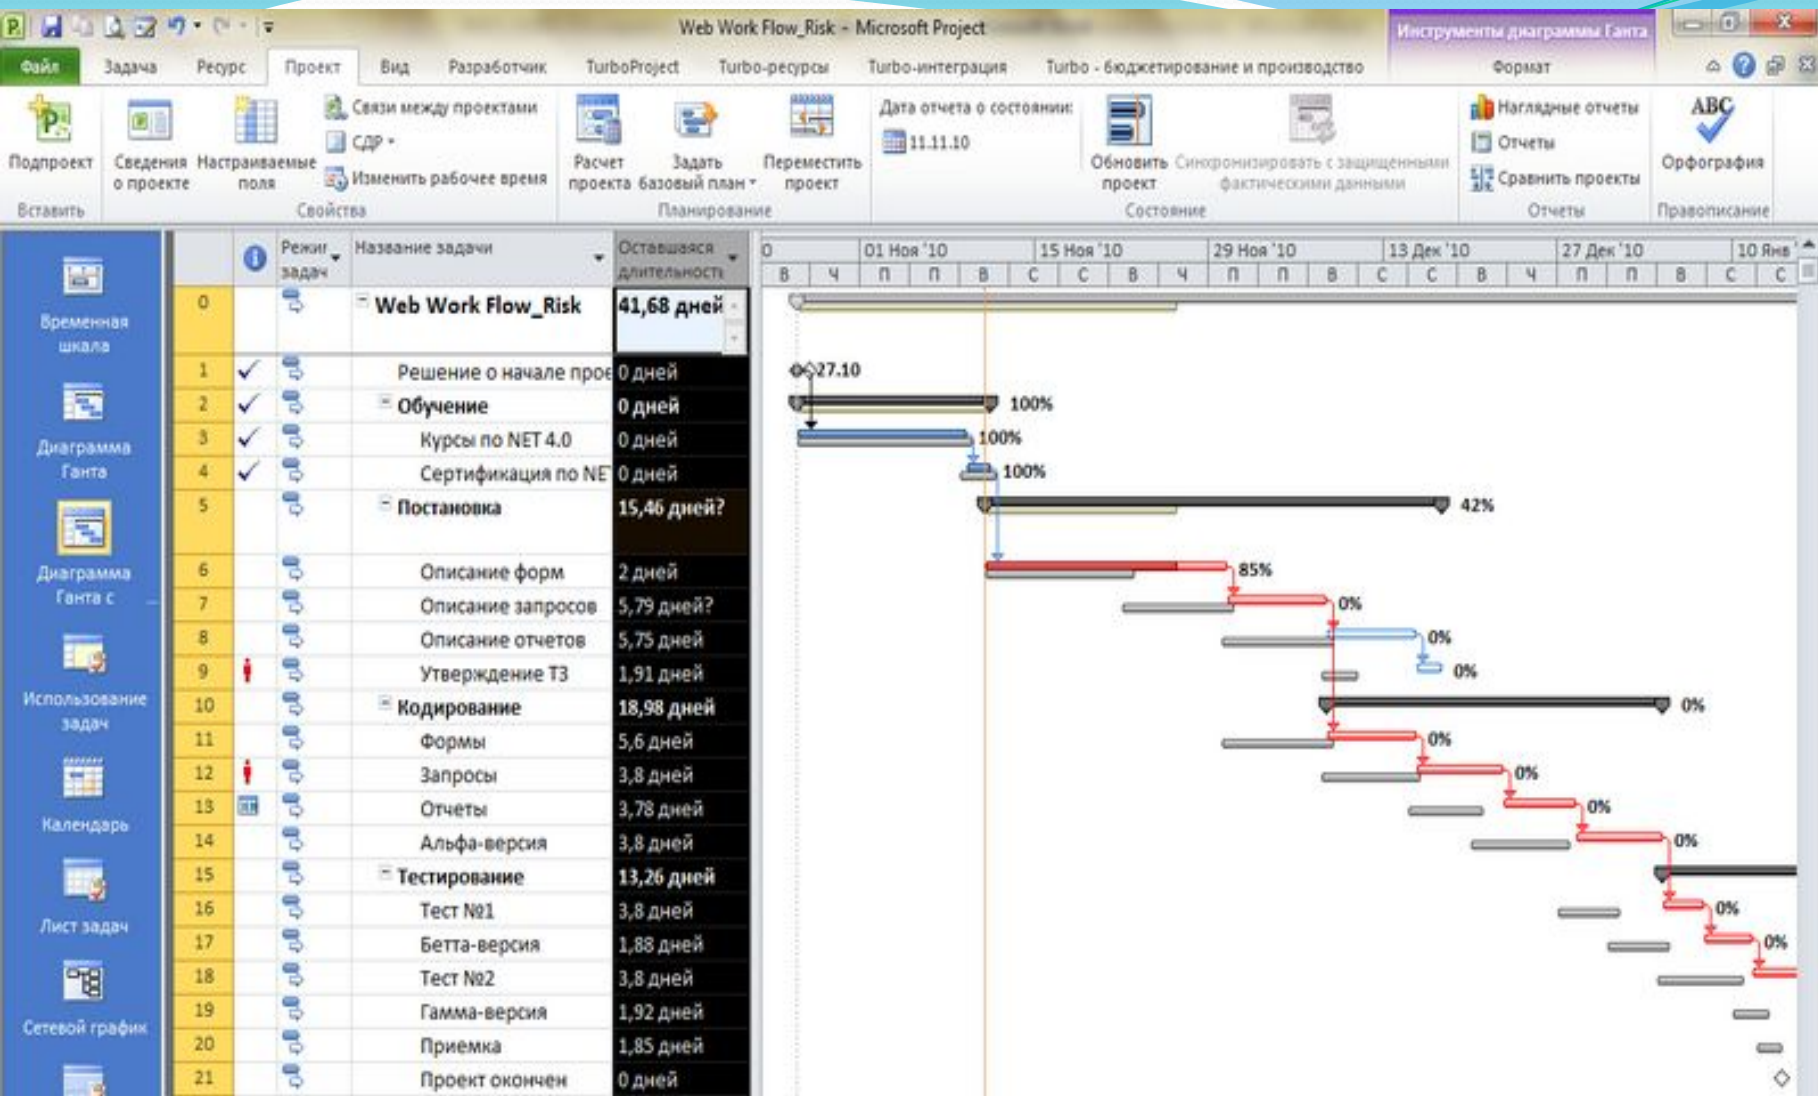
Web Work Flow_Risk - Microsoft Project

Инструменты диаграммы Ганта

Файл | Задача | Ресурс | Проект | Вид | Разработчик | TurboProject | Turbo-ресурсы | Turbo-интеграция | Turbo - бюджетирование и производство | Формат

Подпроект
Вставить

Сведения о проекте
Настраиваемые поля
Связи между проектами
СДР
Изменить рабочее время
Свойства

Расчет проекта
Задать базовый план
Переместить проект
Планирование

Дата отчета о состоянии:
11.11.10
Обновить проект
Синхронизировать с защищенными фактическими данными
Состояние

Наглядные отчеты
Отчеты
Сравнить проекты
Отчеты

ABC
Орфография
Правописание

Временная шкала
Диаграмма Ганта
Диаграмма Ганта с
Использование задач
Календарь
Лист задач
Сетевой график

| | | Режим задач | Название задачи | Оставшаяся длительность |
|---|---|---|---|---|
| 0 | | | Web Work Flow_Risk | 41,68 дней |
| 1 | ✓ | | Решение о начале прое | 0 дней |
| 2 | ✓ | | Обучение | 0 дней |
| 3 | ✓ | | Курсы по NET 4.0 | 0 дней |
| 4 | ✓ | | Сертификация по NE | 0 дней |
| 5 | | | Постановка | 15,46 дней? |
| 6 | | | Описание форм | 2 дней |
| 7 | | | Описание запросов | 5,79 дней? |
| 8 | | | Описание отчетов | 5,75 дней |
| 9 | | | Утверждение ТЗ | 1,91 дней |
| 10 | | | Кодирование | 18,98 дней |
| 11 | | | Формы | 5,6 дней |
| 12 | | | Запросы | 3,8 дней |
| 13 | | | Отчеты | 3,78 дней |
| 14 | | | Альфа-версия | 3,8 дней |
| 15 | | | Тестирование | 13,26 дней |
| 16 | | | Тест №1 | 3,8 дней |
| 17 | | | Бетта-версия | 1,88 дней |
| 18 | | | Тест №2 | 3,8 дней |
| 19 | | | Гамма-версия | 1,92 дней |
| 20 | | | Приемка | 1,85 дней |
| 21 | | | Проект окончен | 0 дней |

0 | 01 Ноя '10 | 15 Ноя '10 | 29 Ноя '10 | 13 Дек '10 | 27 Дек '10 | 10 Янв
В Ч П П В С С В Ч П П В С С В Ч П П В С С

27.10
100%
100%
100%
42%
85%
0%
0%
0%
0%
0%
0%
0%
0%
0%
0%